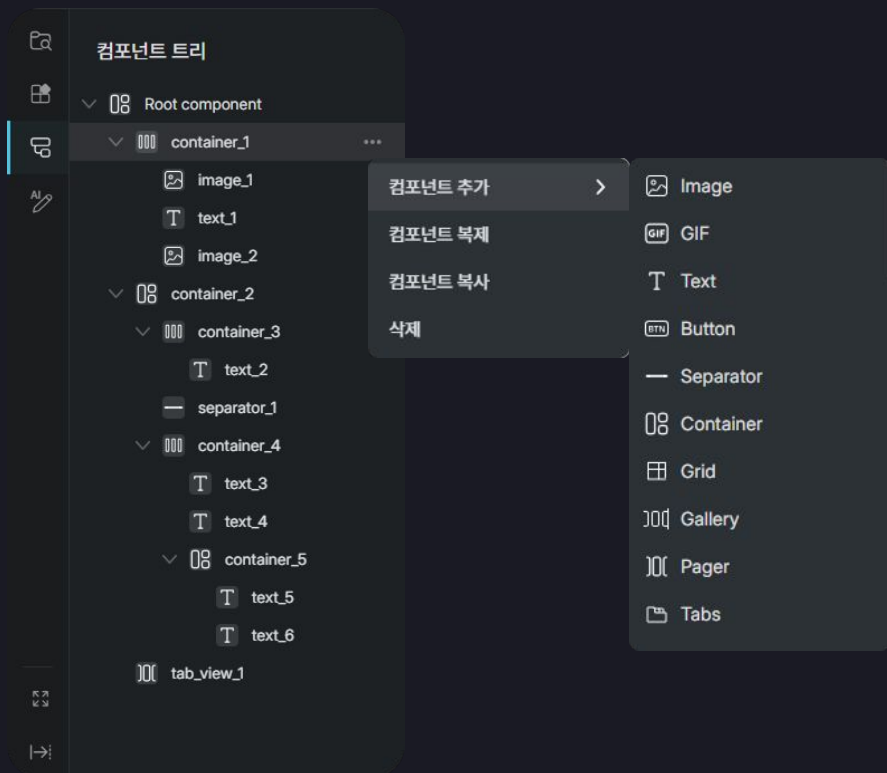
컴포넌트 트리

Root component
container_1
image_1
text_1
image_2
container_2
container_3
text_2
separator_1
container_4
text_3
text_4
container_5
text_5
text_6
tab_view_1

컴포넌트 추가
컴포넌트 복제
컴포넌트 복사
삭제

Image
GIF
Text
Button
Separator
Container
Grid
Gallery
Pager
Tabs